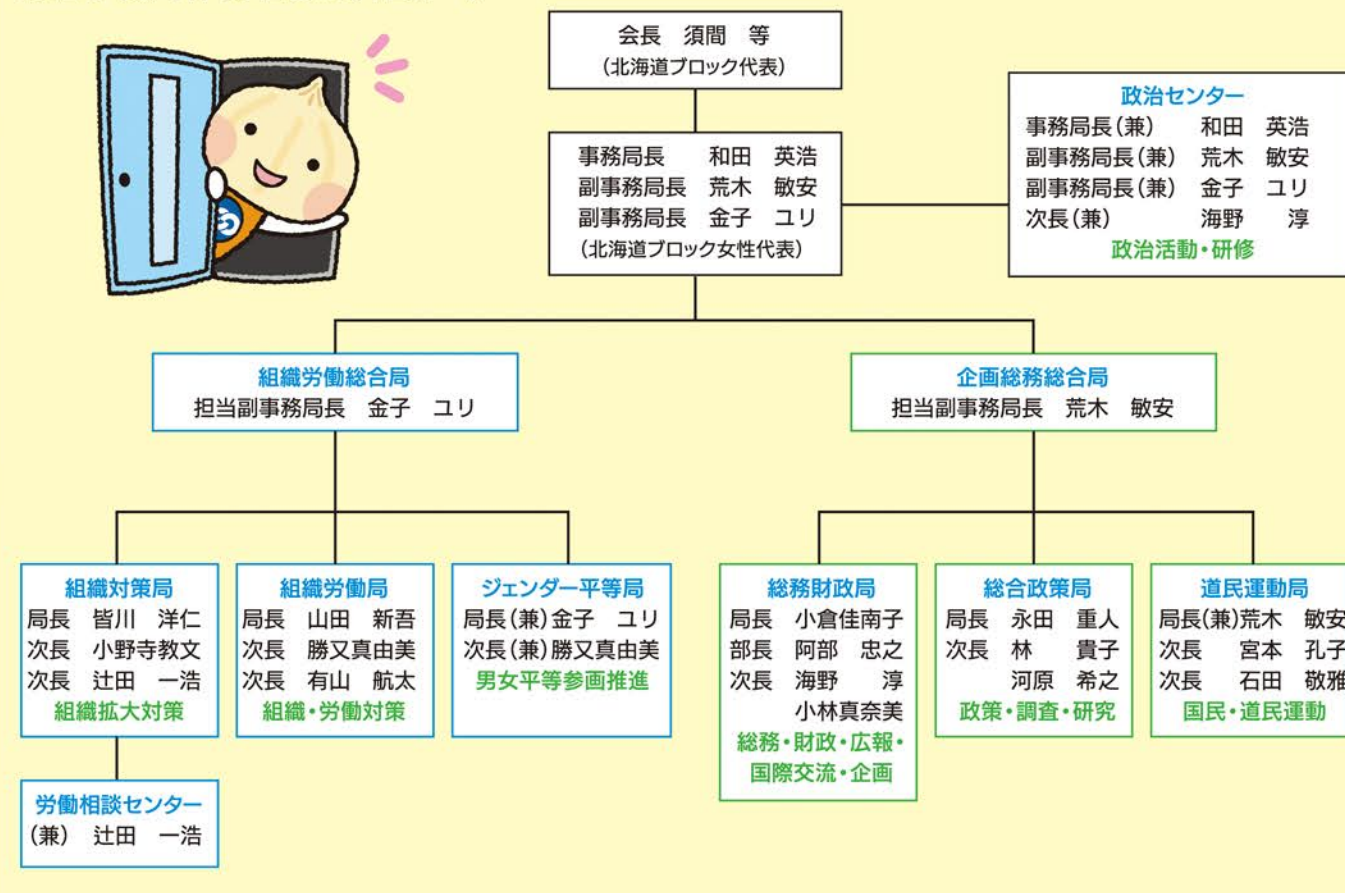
会長　須間　等
（北海道ブロック代表）

事務局長　和田　英浩
副事務局長　荒木　敏安
副事務局長　金子　ユリ
（北海道ブロック女性代表）

政治センター
事務局長（兼）　和田　英浩
副事務局長（兼）　荒木　敏安
副事務局長（兼）　金子　ユリ
次長（兼）　海野　淳
政治活動・研修

組織労働総合局
担当副事務局長　金子　ユリ

企画総務総合局
担当副事務局長　荒木　敏安

組織対策局
局長　皆川　洋仁
次長　小野寺教文
次長　辻田　一浩
組織拡大対策

労働相談センター
（兼）　辻田　一浩

組織労働局
局長　山田　新吾
次長　勝又真由美
次長　有山　航太
組織・労働対策

ジェンダー平等局
局長（兼）金子　ユリ
次長（兼）勝又真由美
男女平等参画推進

総務財政局
局長　小倉佳南子
部長　阿部　忠之
次長　海野　淳
小林真奈美
総務・財政・広報・国際交流・企画

総合政策局
局長　永田　重人
次長　林　貴子
河原　希之
政策・調査・研究

道民運動局
局長（兼）荒木　敏安
次長　宮本　孔子
次長　石田　敬雅
国民・道民運動